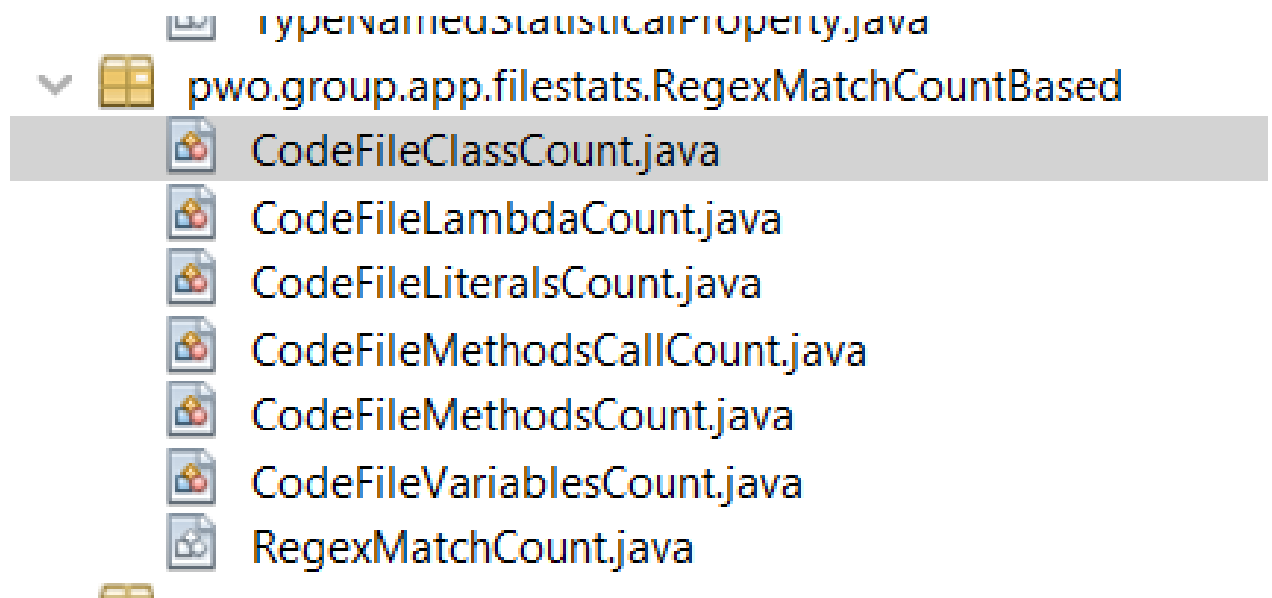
TypeNamedStatisticalProperty.java
pwo.group.app.filestats.RegexMatchCountBased
CodeFileClassCount.java
CodeFileLambdaCount.java
CodeFileLiteralsCount.java
CodeFileMethodsCallCount.java
CodeFileMethodsCount.java
CodeFileVariablesCount.java
RegexMatchCount.java